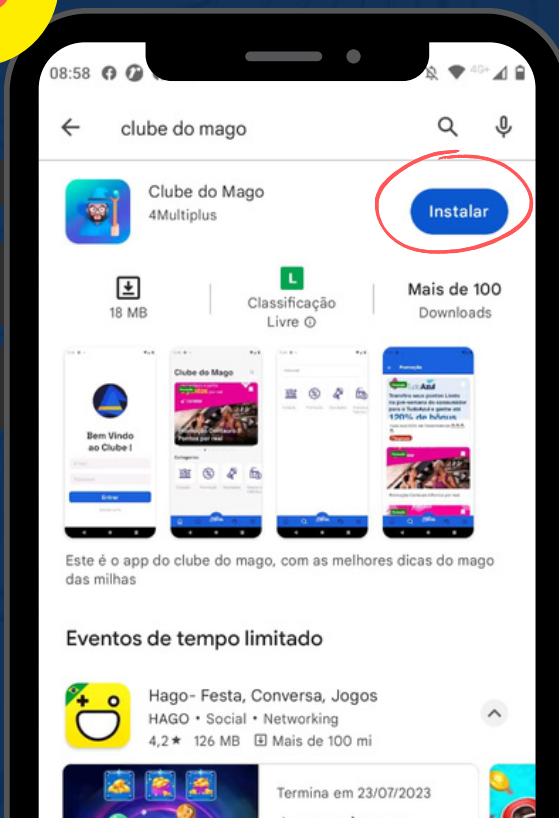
08:58

clube do mago

Clube do Mago
4Multiplus

Instalar

18 MB

L
Classificação Livre ⓘ

Mais de 100
Downloads

Bem Vindo ao Clube !

Entrar

Clube do Mago

Categorias

Promoção

Este é o app do clube do mago, com as melhores dicas do mago das milhas

Eventos de tempo limitado

Hago- Festa, Conversa, Jogos
HAGO • Social • Networking
4,2★ 126 MB Mais de 100 mi

Termina em 23/07/2023